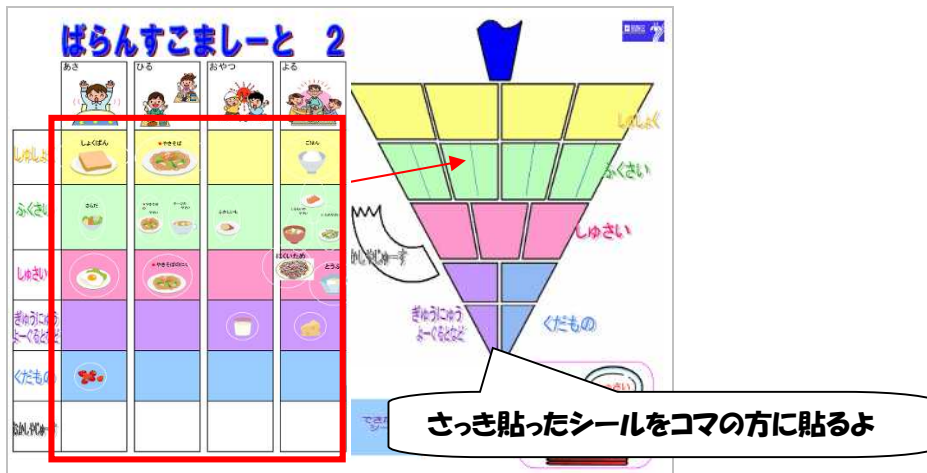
ばらんすこましーと 2

| | あさ | ひる | おやつ | よる |
|---|---|---|---|---|
| しゅしょく | しょくぱん | やきそば | | ごはん |
| ふくさい | さらだ | | | |
| しゅさい | | やきそばのにく | | |
| ぎゅうにゅう よーぐるとなど | | | | |
| くだもの | | | | |
| おかし・やじゅーす | | | | |

しゅしょく

ふくさい

しゅさい

おかし・やじゅーす

ぎゅうにゅう よーぐるとなど

くだもの

さっき貼ったシールをコマの方に貼るよ